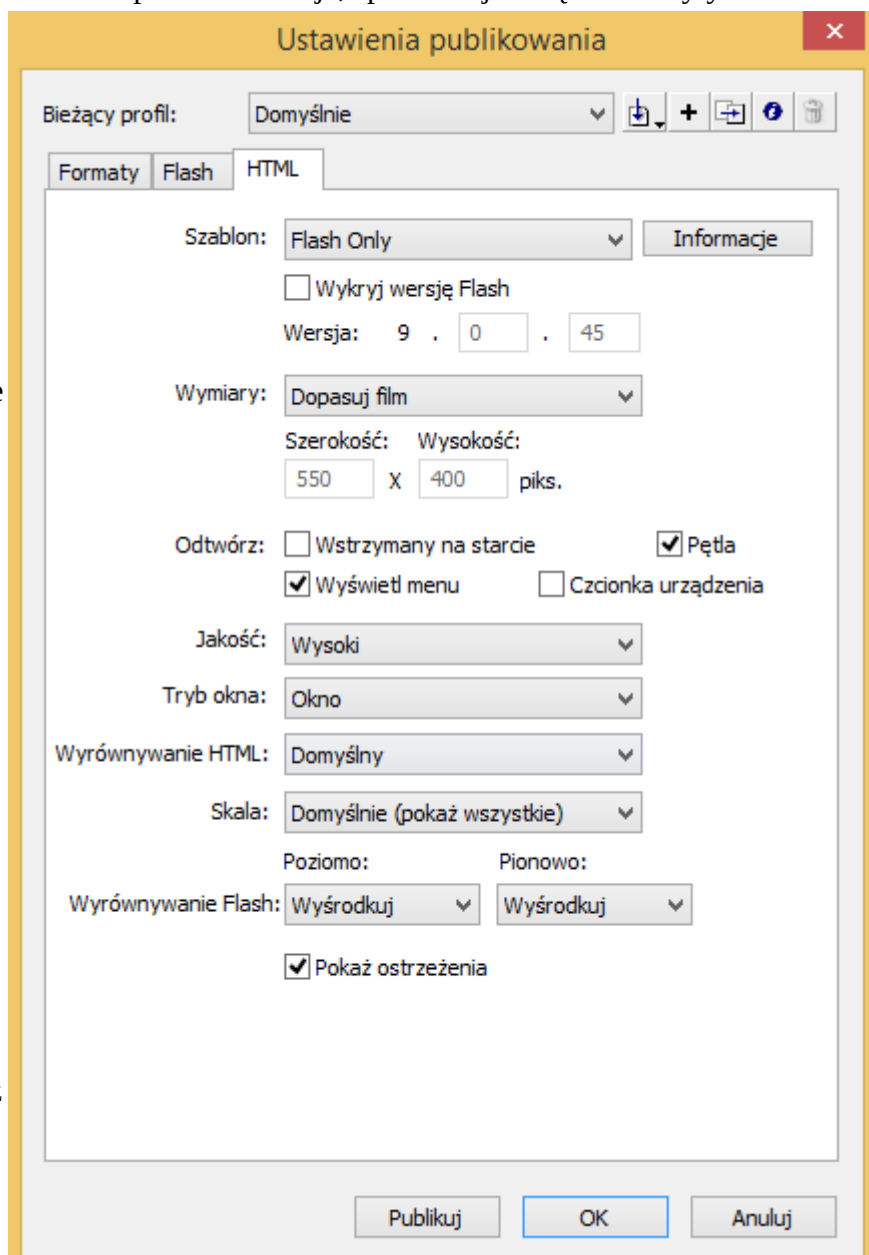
Ustawienia publikowania

Bieżący profil: Domyślnie

Formaty | Flash | HTML

Szablon: Flash Only
Informacje

Wykryj wersję Flash

Wersja: 9 . 0 . 45

Wymiary: Dopasuj film

Szerokość: Wysokość:
550 X 400 piks.

Odtwórz: Wstrzymany na starcie
Pętla
Wyświetl menu
Czcionka urządzenia

Jakość: Wysoki

Tryb okna: Okno

Wyrównywanie HTML: Domyślny

Skala: Domyślnie (pokaż wszystkie)

Poziomo: Pionowo:
Wyrównywanie Flash: Wyśrodkuj Wyśrodkuj

Pokaż ostrzeżenia

Publikuj OK Anuluj